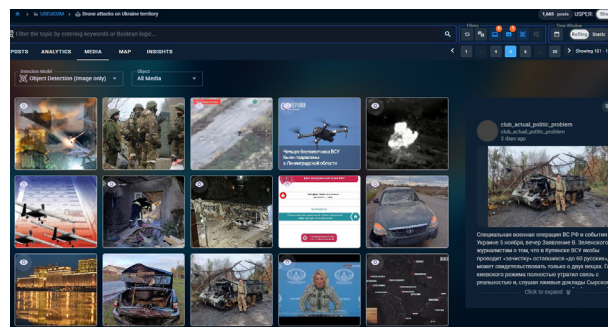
USEUCOM › Drone attacks on Ukraine territory

1,440 posts USPER

Filter the topic by entering keywords or Boolean logic...

Filters

Time Window

Rolling Static

POSTS ANALYTICS MEDIA MAP INSIGHTS

1 ... 4 5 6 ... 20 Showing 101 - 1

Detection Model
Object Detection (image only)

Object
All Media

Четыре беспилотника ВСУ были подавлены в Ленинградской области

club_actual_politic_problem
club_actual_politic_problem
2 days ago

Специальная военная операция ВС РФ и события Украине 5 ноября, вечер Заявление В. Зеленского журналистам о том, что в Купянске ВСУ якобы проводят «зачистку» оставшихся «до 60 русских», может свидетельствовать только о двух вещах. Гл киевского режима полностью утратил связь с реальностью и, слушая лживые доклады Сырског

Click to expand